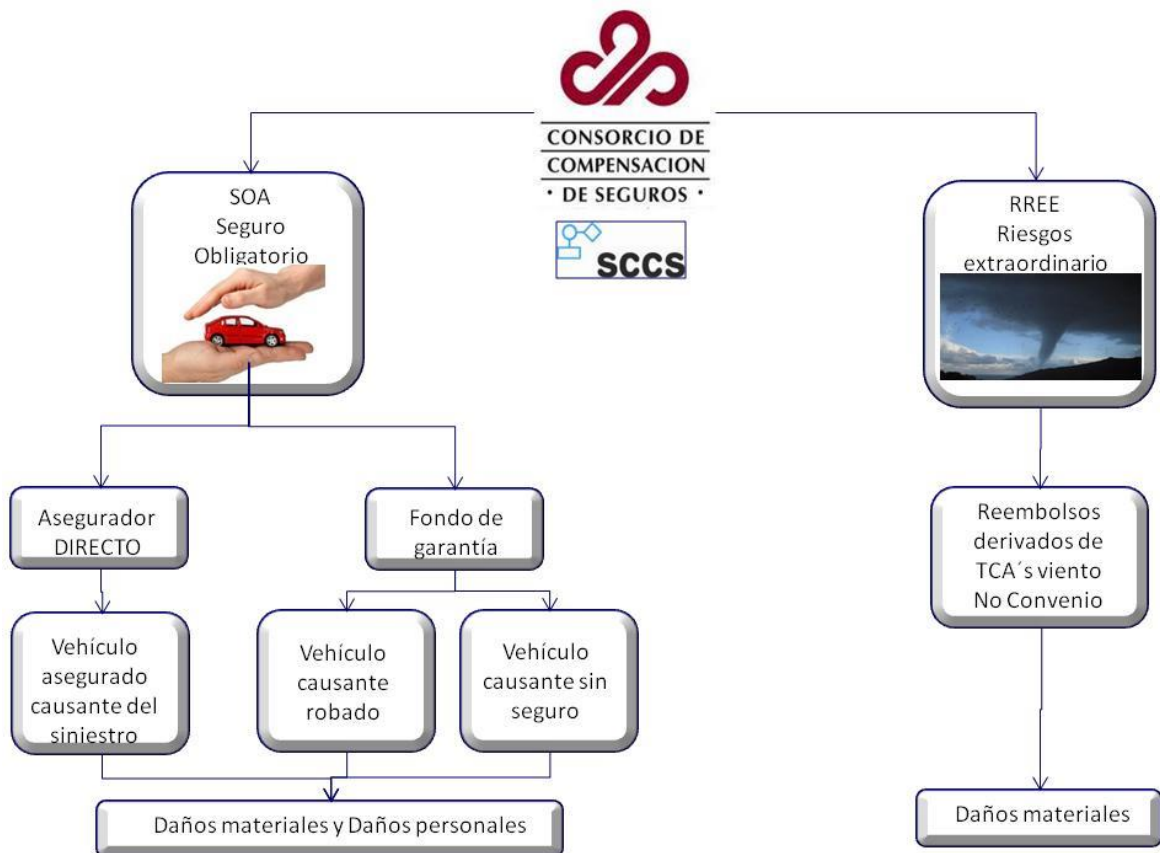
CONSORCIO DE COMPENSACION · DE SEGUROS ·

SCCS

SOA
Seguro
Obligatorio

RREE
Riesgos
extraordinario

Asegurador DIRECTO

Fondo de garantía

Reembolsos derivados de TCA´s viento No Convenio

Vehículo asegurado causante del siniestro

Vehículo causante robado

Vehículo causante sin seguro

Daños materiales y Daños personales

Daños materiales